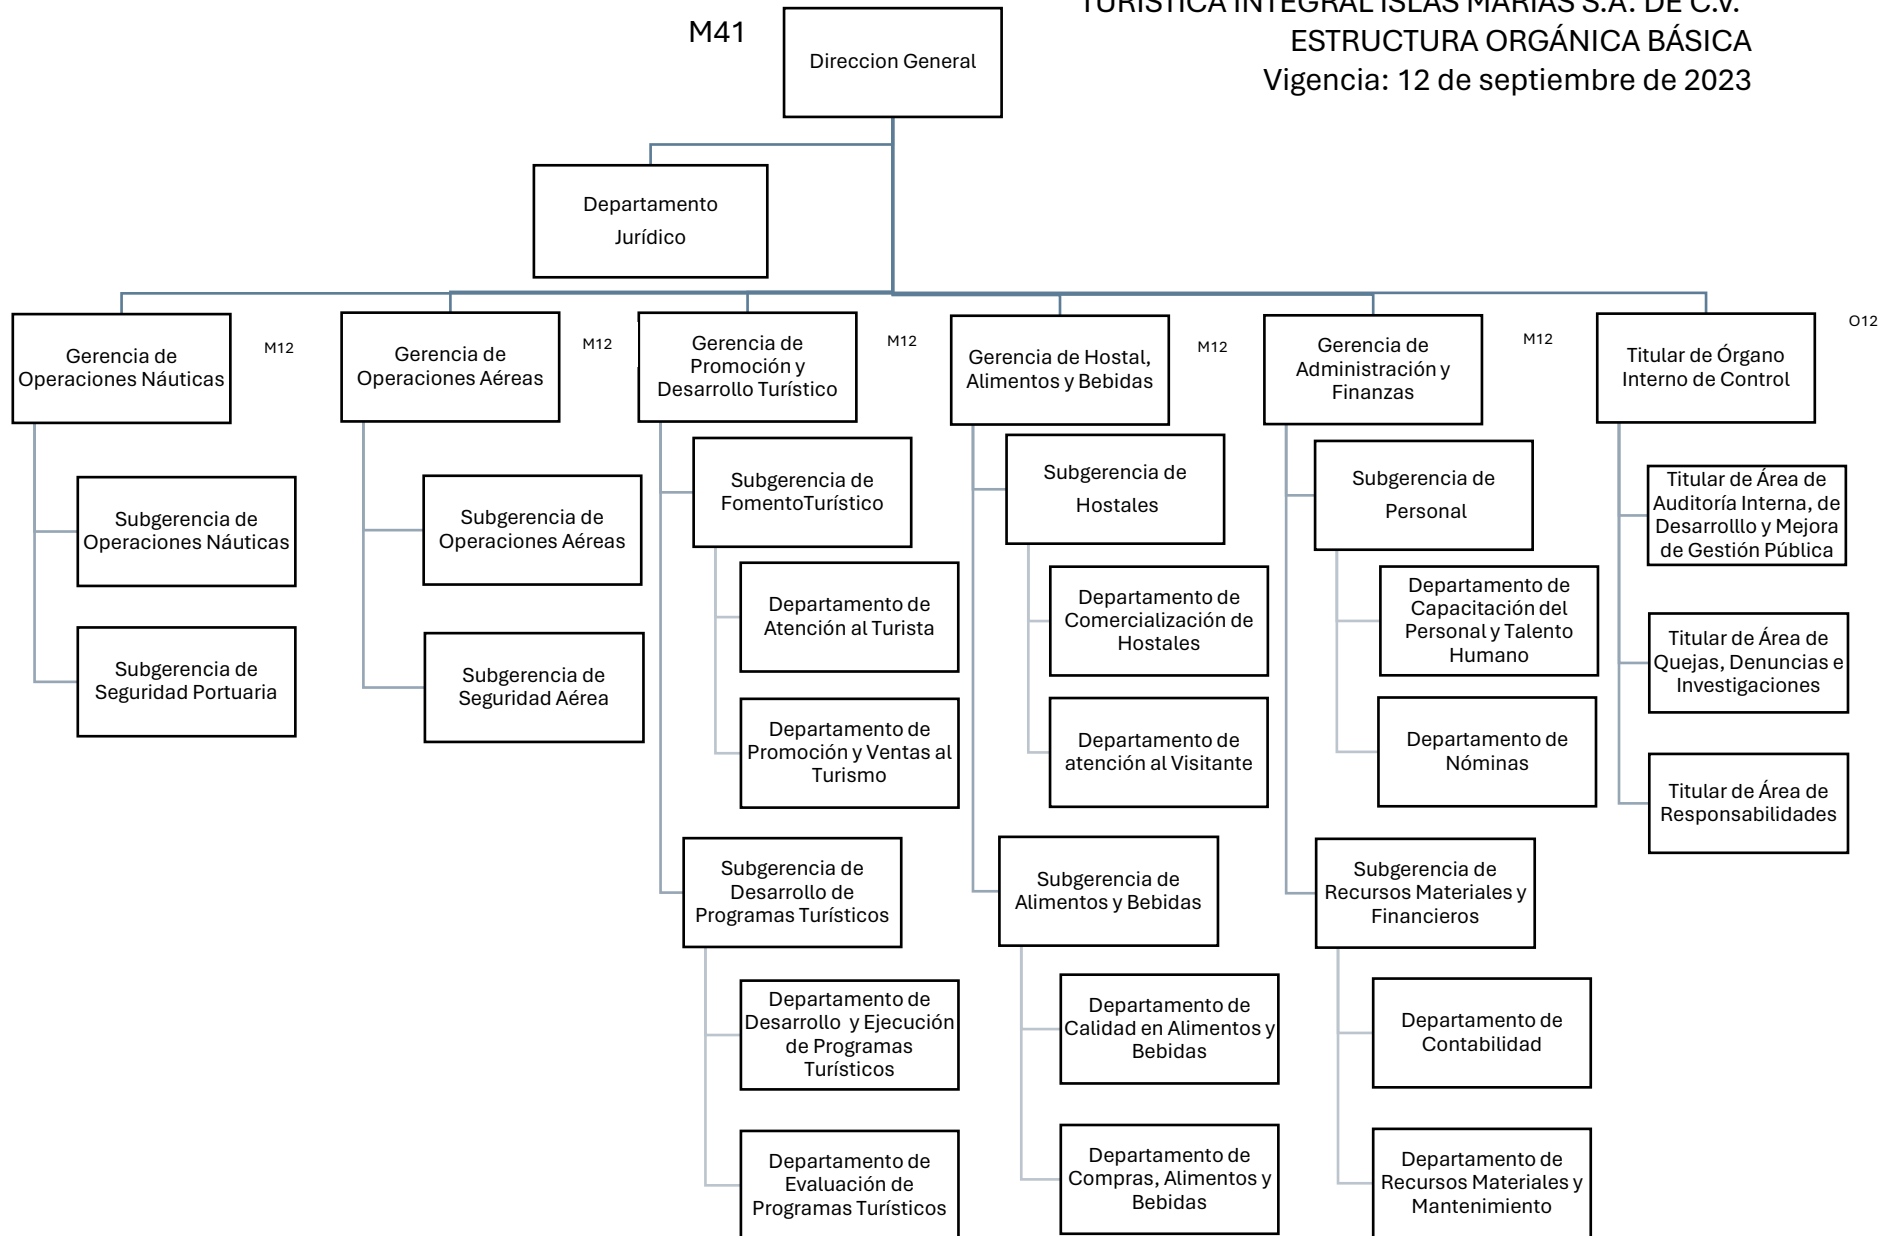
TURÍSTICA INTEGRAL ISLAS MARÍAS S.A. DE C.V.
ESTRUCTURA ORGÁNICA BÁSICA
Vigencia: 12 de septiembre de 2023

M41

Direccion General

Departamento Jurídico

Gerencia de Operaciones Náuticas

M12

Subgerencia de Operaciones Náuticas

Subgerencia de Seguridad Portuaria

Gerencia de Operaciones Aéreas

M12

Subgerencia de Operaciones Aéreas

Subgerencia de Seguridad Aérea

Gerencia de Promoción y Desarrollo Turístico

M12

Subgerencia de FomentoTurístico

Departamento de Atención al Turista

Departamento de Promoción y Ventas al Turismo

Subgerencia de Desarrollo de Programas Turísticos

Departamento de Desarrollo y Ejecución de Programas Turísticos

Departamento de Evaluación de Programas Turísticos

Gerencia de Hostal, Alimentos y Bebidas

M12

Subgerencia de Hostales

Departamento de Comercialización de Hostales

Departamento de atención al Visitante

Subgerencia de Alimentos y Bebidas

Departamento de Calidad en Alimentos y Bebidas

Departamento de Compras, Alimentos y Bebidas

Gerencia de Administración y Finanzas

M12

Subgerencia de Personal

Departamento de Capacitación del Personal y Talento Humano

Departamento de Nóminas

Subgerencia de Recursos Materiales y Financieros

Departamento de Contabilidad

Departamento de Recursos Materiales y Mantenimiento

Titular de Órgano Interno de Control

O12

Titular de Área de Auditoría Interna, de Desarrollllo y Mejora de Gestión Pública

Titular de Área de Quejas, Denuncias e Investigaciones

Titular de Área de Responsabilidades